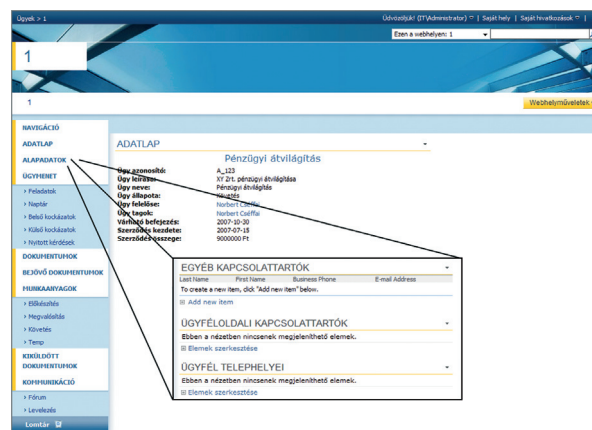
Ügyek > 1

Üdvözöljük! (IT\Administrator) | Saját hely | Saját hivatkozások

Ezen a webhelyen: 1

1

1

Webhelyműveletek

NAVIGÁCIÓ
ADATLAP
ALAPADATOK
ÜGYHENET
› Feladatok
› Naptár
› Belső kockázatok
› Külső kockázatok
› Nyitott kérdések
DOKUMENTUMOK
BEJÖVŐ DOKUMENTUMOK
MUNKAANYAGOK
› Előkészítés
› Megvalósítás
› Követés
› Temp
KIKÜLDÖTT DOKUMENTUMOK
KOMMUNIKÁCIÓ
› Fórum
› Levelezés
Lomtár

ADATLAP

Pénzügyi átvilágítás

| | |
|---|---|
| Ügy azonosító: | A_123 |
| Ügy leírása: | XY Zrt. pénzügyi átvilágítása |
| Ügy neve: | Pénzügyi átvilágítás |
| Ügy állapota: | Követés |
| Ügy felelőse: | Norbert Cséffai |
| Ügy tagjai: | Norbert Cséffai |
| Várható befejezés: | 2007-10-30 |
| Szerződés kezdete: | 2007-07-15 |
| Szerződés összege: | 9000000 Ft |

EGYÉB KAPCSOLATTARTÓK

| Last Name | First Name | Business Phone | E-mail Address |
|---|---|---|---|

To create a new item, click "Add new item" below.
Add new item

ÜGYFÉLOLDALI KAPCSOLATTARTÓK
Ebben a nézetben nincsenek megjeleníthető elemek.
Elemek szerkesztése

ÜGYFÉL TELEPHELYEI
Ebben a nézetben nincsenek megjeleníthető elemek.
Elemek szerkesztése